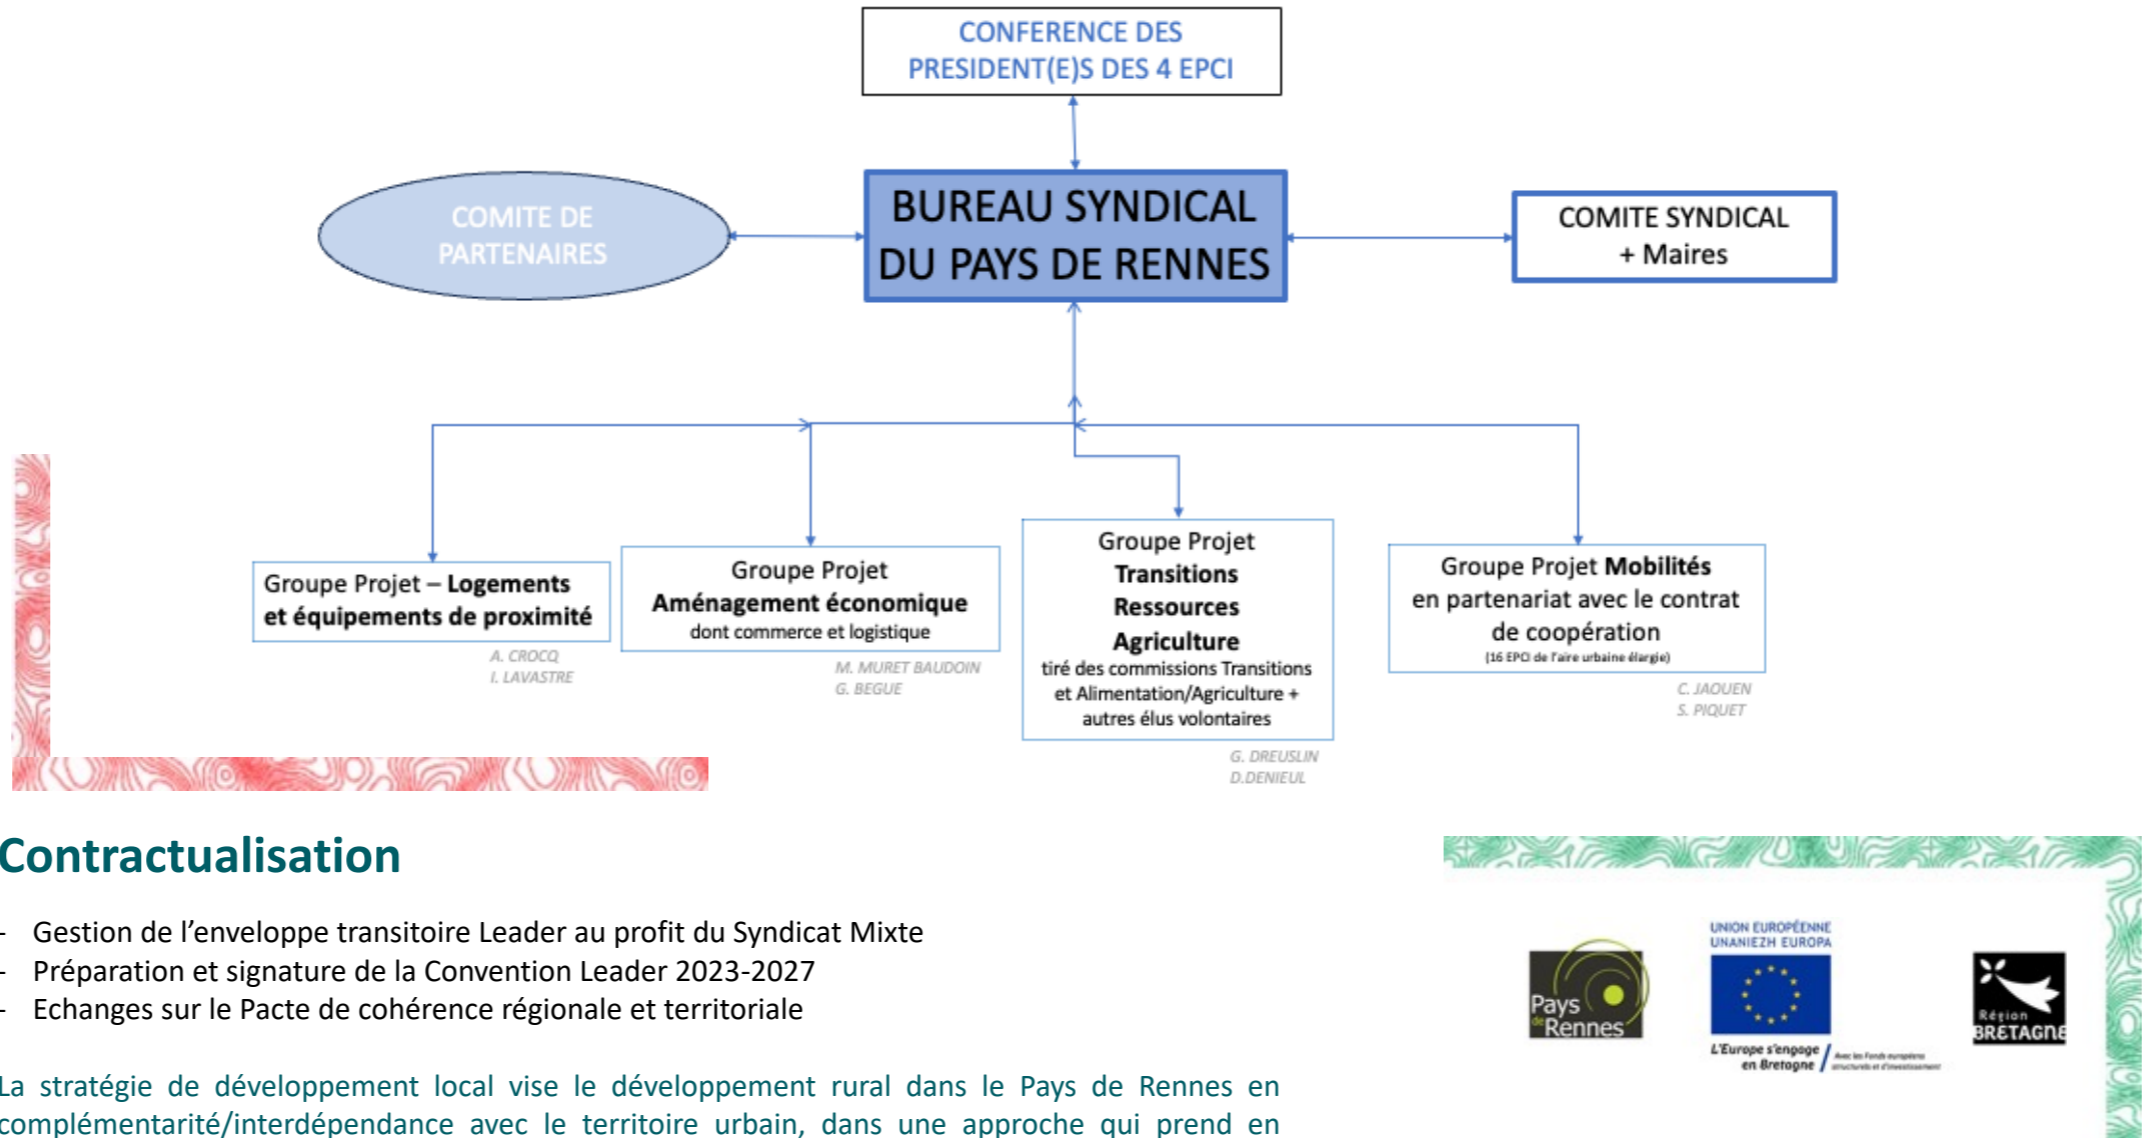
CONFERENCE DES PRESIDENT(E)S DES 4 EPCI

COMITE DE PARTENAIRES

BUREAU SYNDICAL DU PAYS DE RENNES

COMITE SYNDICAL + Maires

Groupe Projet – Logements et équipements de proximité

A. CROCQ
I. LAVASTRE

Groupe Projet Aménagement économique dont commerce et logistique

M. MURET BAUDOIN
G. BEGUE

Groupe Projet Transitions Ressources Agriculture tiré des commissions Transitions et Alimentation/Agriculture + autres élus volontaires

G. DREUSLIN
D.DENIEUL

Groupe Projet Mobilités en partenariat avec le contrat de coopération (16 EPCI de l'aire urbaine élargie)

C. JAOUEN
S. PIQUET

Contractualisation

- Gestion de l'enveloppe transitoire Leader au profit du Syndicat Mixte
- Préparation et signature de la Convention Leader 2023-2027
- Echanges sur le Pacte de cohérence régionale et territoriale

Pays de Rennes

UNION EUROPÉENNE
UNANIEZH EUROPA

L'Europe s'engage en Bretagne / Avec les Fonds européens structurels et d'investissement

Région BRETAGNE

La stratégie de développement local vise le développement rural dans le Pays de Rennes en complémentarité/interdépendance avec le territoire urbain, dans une approche qui prend en